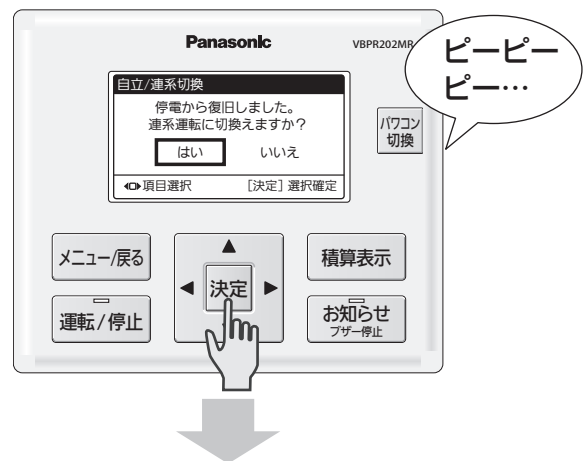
Panasonic

VBPR202MR

ピーピー
ピー…

自立/連系切換

停電から復旧しました。
連系運転に切換えますか?

はい

いいえ

◀▶項目選択

[決定] 選択確定

パワコン
切換

メニュー/戻る

▲

◀

決定

▶

積算表示

運転/停止

お知らせ
ブザー停止